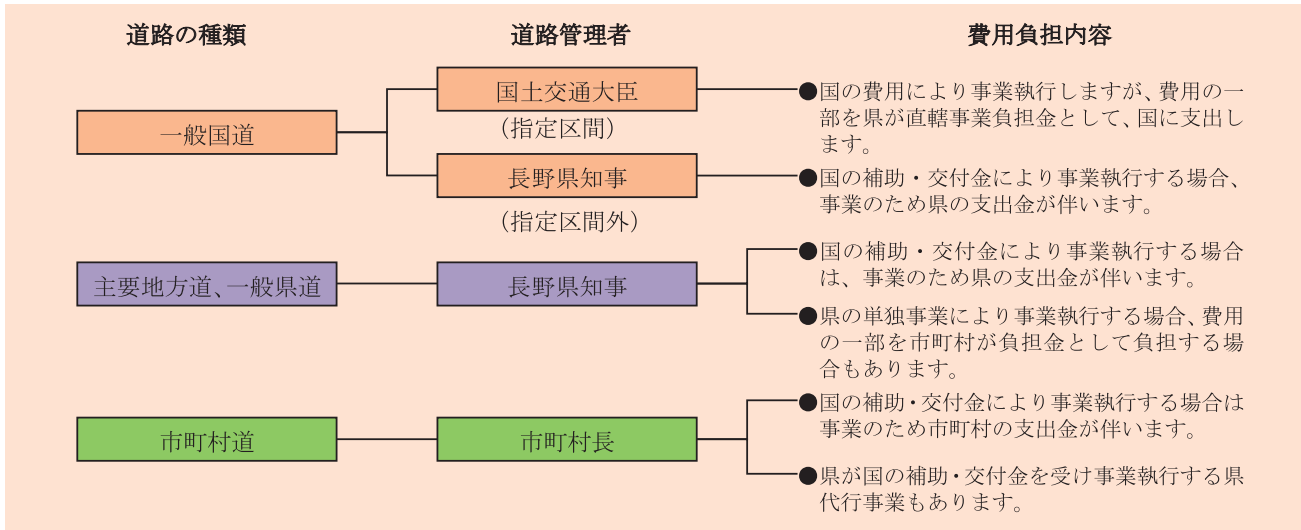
道路の種類

道路管理者

費用負担内容

一般国道

国土交通大臣

（指定区間）

●国の費用により事業執行しますが、費用の一部を県が直轄事業負担金として、国に支出します。

長野県知事

（指定区間外）

●国の補助・交付金により事業執行する場合、事業のため県の支出金が伴います。

主要地方道、一般県道

長野県知事

●国の補助・交付金により事業執行する場合は、事業のため県の支出金が伴います。

●県の単独事業により事業執行する場合、費用の一部を市町村が負担金として負担する場合もあります。

市町村道

市町村長

●国の補助・交付金により事業執行する場合は事業のため市町村の支出金が伴います。

●県が国の補助・交付金を受け事業執行する県代行事業もあります。